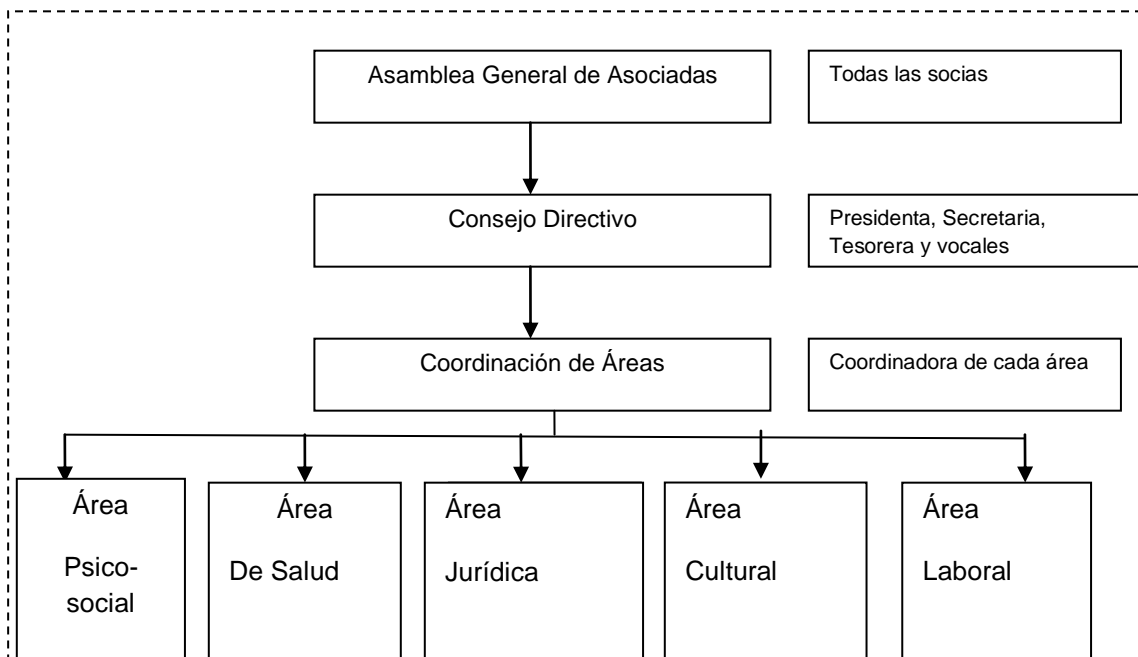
Asamblea General de Asociadas

Todas las socias

Consejo Directivo

Presidenta, Secretaria, Tesorera y vocales

Coordinación de Áreas

Coordinadora de cada área

Área Psicosocial

Área De Salud

Área Jurídica

Área Cultural

Área Laboral